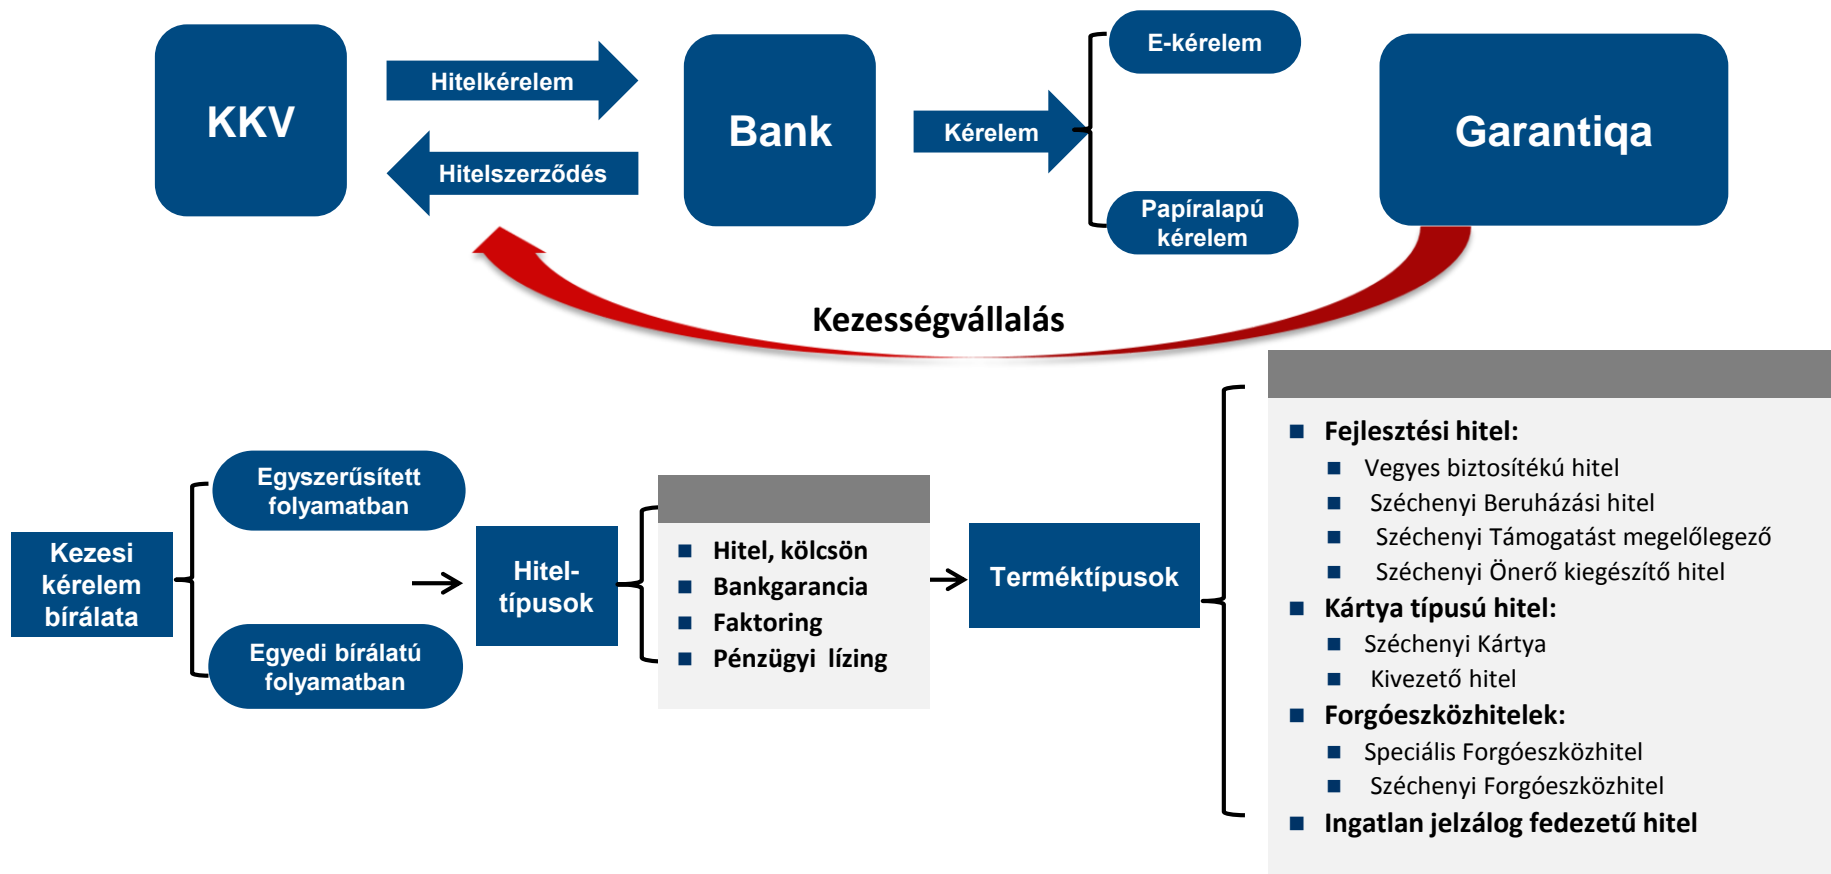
KKV

Hitelkérelem

Hitelszerződés

Bank

Kérelem

E-kérelem

Papíralapú kérelem

Garantiqa

Kezességvállalás

Kezesi kérelem bírálata

Egyszerűsített folyamatban

Egyedi bírálatú folyamatban

Hitel-típusok

Hitel, kölcsön
Bankgarancia
Faktoring
Pénzügyi lízing

Terméktípusok

Fejlesztési hitel:
Vegyes biztosítékú hitel
Széchenyi Beruházási hitel
Széchenyi Támogatást megelőlegező
Széchenyi Önerő kiegészítő hitel
Kártya típusú hitel:
Széchenyi Kártya
Kivezető hitel
Forgóeszközhitelek:
Speciális Forgóeszközhitel
Széchenyi Forgóeszközhitel
Ingatlan jelzálog fedezetű hitel